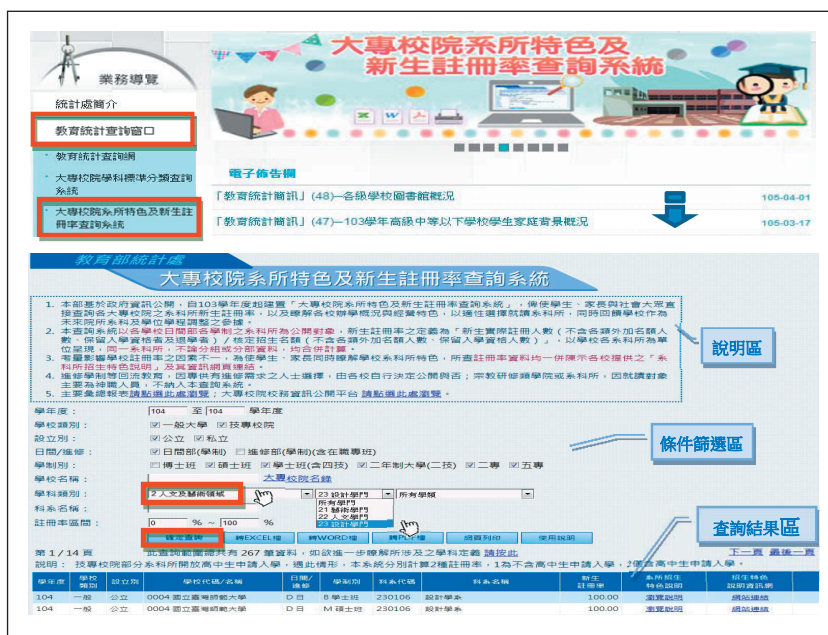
業務導覽

統計處簡介

教育統計查詢窗口

教育統計查詢網

大專校院學科標準分類查詢系統

大專校院系所特色及新生註冊率查詢系統

大專校院系所特色及新生註冊率查詢系統

電子佈告欄

「教育統計簡訊」(48)—各級學校圖書館概況 105-04-01

「教育統計簡訊」(47)—103學年高級中等以下學校學生家庭背景概況 105-03-17

教育部統計處

大專校院系所特色及新生註冊率查詢系統

1. 本部基於政府資訊公開，自103學年度起建置「大專校院系所特色及新生註冊率查詢系統」，俾使學生、家長與社會大眾直接查詢各大專校院之系所特色與新生註冊率，以及瞭解各校辦學概況與經費特色，以適性選擇就讀系科，同時回饋學校作為未來院所系科及學位學程調整之參據。
2. 本查詢系統以各學校日間部各學制之系科所為公開對象，新生註冊率之定義為「新生實際註冊人數（不含各類外加名額人數、保留入學資格者及退學者）/ 核定招生名額（不含各類外加名額人數、保留入學資格人數）」，以學校各系科所為單位呈現，同一系科所，不論分組或分部資料，均合併計算。
3. 考量影響學校註冊率之因素不一，為使學生、家長同時瞭解學校系科特色，所查註冊率資料均一併陳示各校提供之「系科所招生特色說明」及其資訊網頁連結。
4. 進修學制暨回流教育，因事供有進修需求之人士選擇，由各校自行決定公開與否；宗教研修學院或系科所，因就讀對象主要為神職人員，不納入本查詢系統。
5. 主要彙總報表請點選此處瀏覽；大專校院校務資訊公開平台 請點選此處瀏覽。

說明區

學年度： 104 至 104 學年度
學校類別： ☑一般大學 ☑技專校院
設立別： ☑公立 ☑私立
日間/進修： ☑日間部(學制) □進修部(學制)(含在職專班)
學制別： □博士班 ☑碩士班 ☑學士班(含四技) ☑二年制大學(二技) ☑二專 ☑五專
學校名稱： 大專校院名錄
學科類別： 2 人文及藝術領域 23 設計學門 所有學類
所有學門
21 藝術學門
22 人文學門
23 設計學門
科系名稱：
註冊率區間： 0 % ~ 100 %

條件篩選區

確定查詢 轉EXCEL檔 轉WORD檔 轉PDF檔 網頁列印 使用說明

查詢結果區

第 1 / 14 頁 此查詢範圍共有 267 筆資料，如欲進一步瞭解所涉及之學科定義 請按此 下一頁 最後一頁

說明： 技專校院部分系科所開放高中生申請入學，遇此情形，本系統分別計算2種註冊率，1為不含高中生申請入學，2為含高中生申請入學。

| 學年度 | 學校類別 | 設立別 | 學校代碼/名稱 | 日間/進修 | 學制別 | 科系代碼 | 科系名稱 | 新生註冊率 | 系所招生特色說明 | 招生特色說明資訊網 |
|---|---|---|---|---|---|---|---|---|---|---|
| 104 | 一般 | 公立 | 0004 國立臺灣師範大學 | D 日 | B 學士班 | 230106 | 設計學系 | 100.00 | 瀏覽說明 | 網站連結 |
| 104 | 一般 | 公立 | 0004 國立臺灣師範大學 | D 日 | M 碩士班 | 230106 | 設計學系 | 100.00 | 瀏覽說明 | 網站連結 |